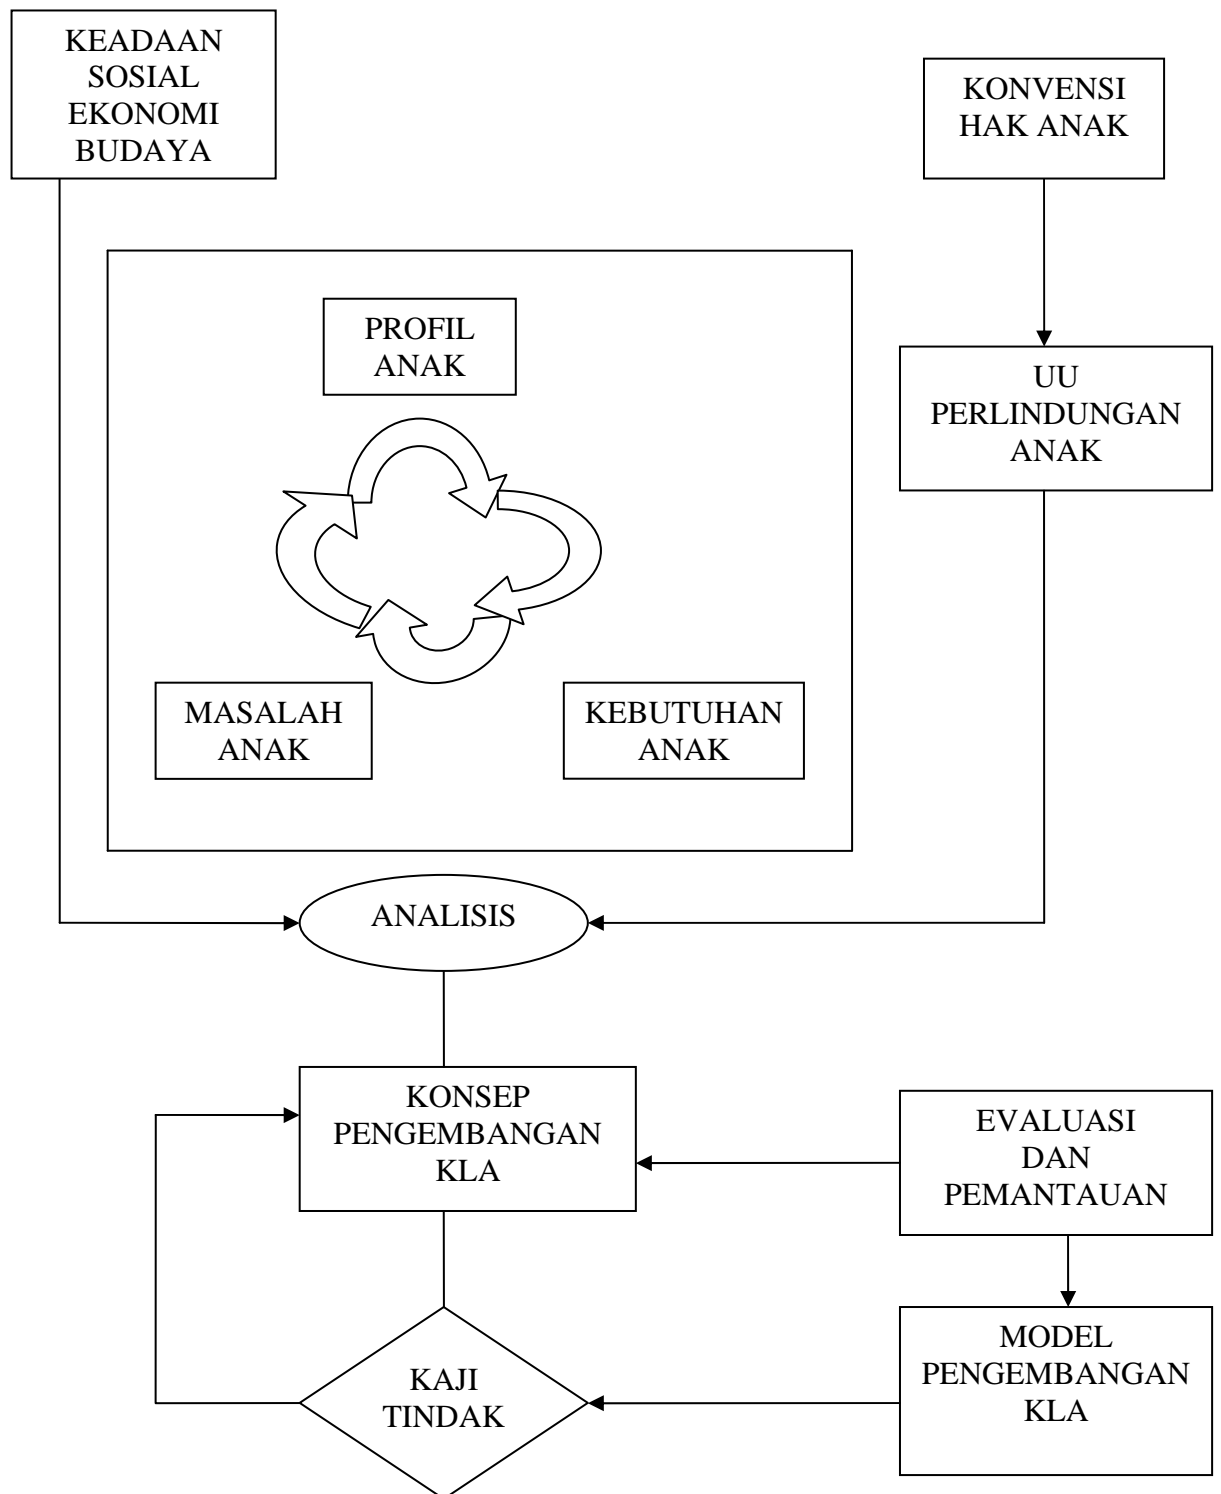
KEADAAN SOSIAL EKONOMI BUDAYA

KONVENSI HAK ANAK

PROFIL ANAK

UU PERLINDUNGAN ANAK

MASALAH ANAK

KEBUTUHAN ANAK

ANALISIS

KONSEP PENGEMBANGAN KLA

EVALUASI DAN PEMANTAUAN

MODEL PENGEMBANGAN KLA

KAJI TINDAK